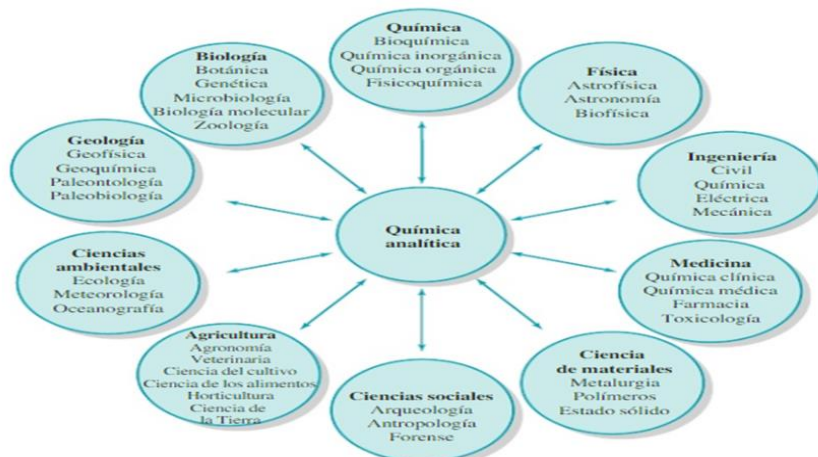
Química
Bioquímica
Química inorgánica
Química orgánica
Fisicoquímica

Biología
Botánica
Genética
Microbiología
Biología molecular
Zoología

Física
Astrofísica
Astronomía
Biofísica

Geología
Geofísica
Geoquímica
Paleontología
Paleobiología

Ingeniería
Civil
Química
Eléctrica
Mecánica

Química analítica

Ciencias ambientales
Ecología
Meteorología
Oceanografía

Medicina
Química clínica
Química médica
Farmacia
Toxicología

Agricultura
Agronomía
Veterinaria
Ciencia del cultivo
Ciencia de los alimentos
Horticultura
Ciencia de la Tierra

Ciencia de materiales
Metalurgia
Polímeros
Estado sólido

Ciencias sociales
Arqueología
Antropología
Forense